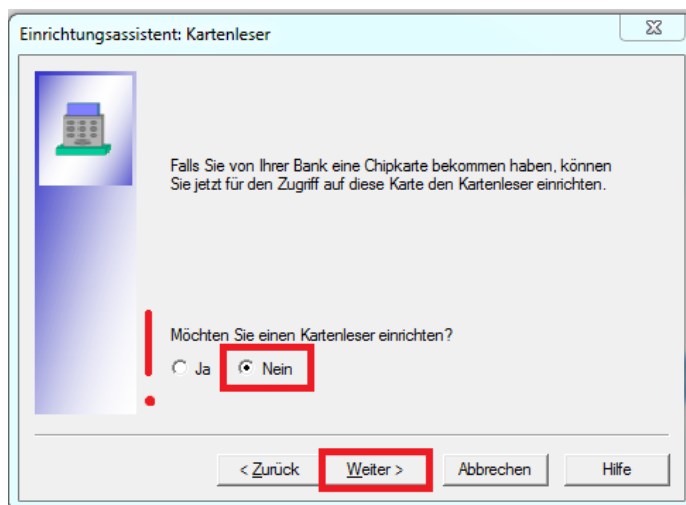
Einrichtungsassistent: Kartenleser

Falls Sie von Ihrer Bank eine Chipkarte bekommen haben, können Sie jetzt für den Zugriff auf diese Karte den Kartenleser einrichten.

Möchten Sie einen Kartenleser einrichten?

Ja

Nein

< Zurück

Weiter >

Abbrechen

Hilfe